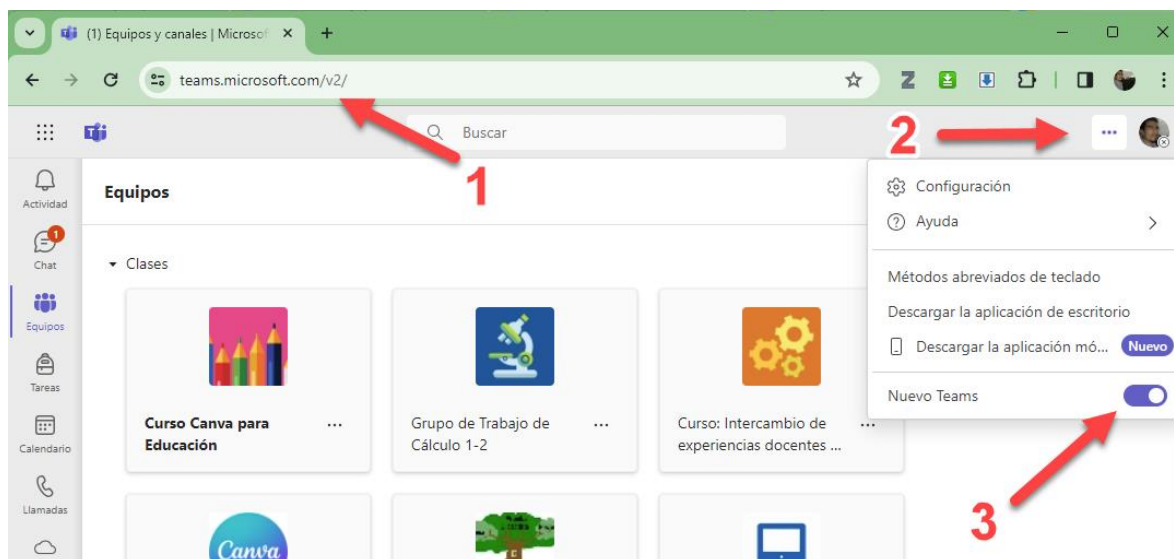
(1) Equipos y canales | Microsof ×
+
teams.microsoft.com/v2/
Z
Buscar
2
...
Actividad
1
Chat
Equipos
Tareas
Calendario
Llamadas
Equipos
1
Clases
Curso Canva para Educación
...
Grupo de Trabajo de Cálculo 1-2
...
Curso: Intercambio de experiencias docentes ...
...
Canva
Configuración
Ayuda
Métodos abreviados de teclado
Descargar la aplicación de escritorio
Descargar la aplicación mó...
Nuevo
Nuevo Teams
3